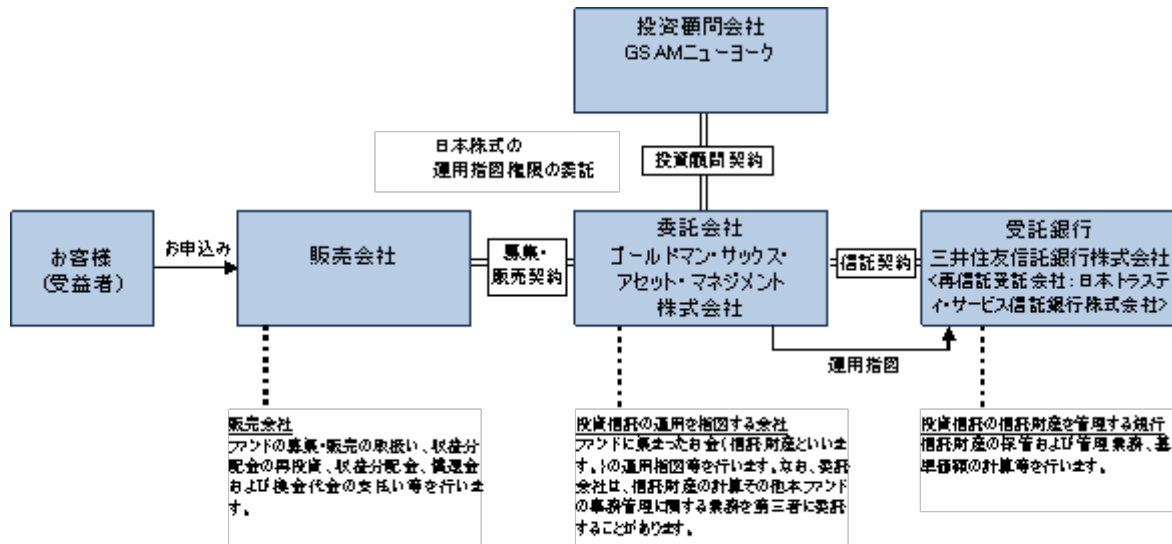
投資顧問会社
GS AMニューヨーク

日本株式の
運用指図権限の委託

投資顧問契約

お客様
(受益者)

お申込み

販売会社

募集・
販売契約

委託会社
ゴールドマン・サックス・
アセット・マネジメント
株式会社

信託契約

受託銀行
三井住友信託銀行株式会社
<再信託受託会社：日本トラスティ・サービス信託銀行株式会社>

運用指図

販売会社
ファンドの募集・販売の取扱い、収益分配金の再投資、収益分配金、償還金および換金代金の支払い等を行います。

投資信託の運用を指図する会社
ファンドに集まったお金(信託財産といいます。)の運用指図等を行います。なお、委託会社は、信託財産の計算その他本ファンドの事務管理に関する業務を第三者に委託することがあります。

投資信託の信託財産を管理する銀行
信託財産の保管および管理業務、基準価額の計算等を行います。